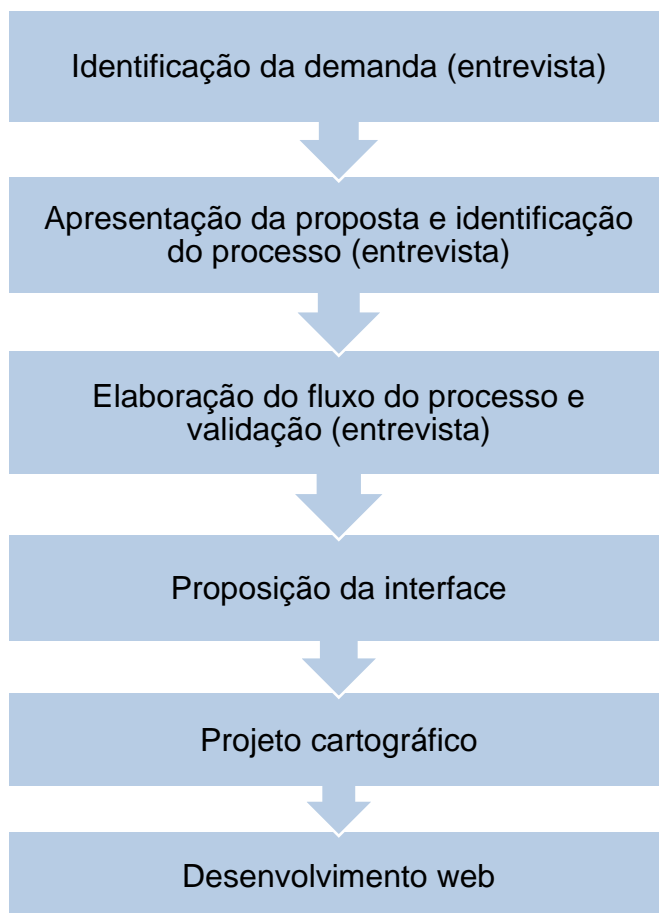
Identificação da demanda (entrevista)

Apresentação da proposta e identificação do processo (entrevista)

Elaboração do fluxo do processo e validação (entrevista)

Proposição da interface

Projeto cartográfico

Desenvolvimento web